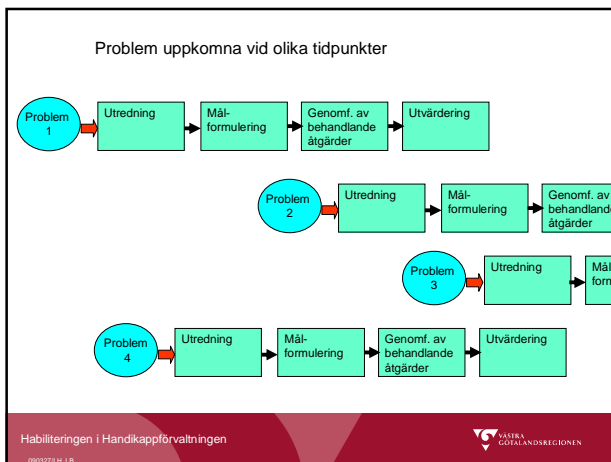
Problem uppkomna vid olika tidpunkter

Problem 1

Utredning

Målformulering

Genomf. av behandlande åtgärder

Utvärdering

Problem 2

Utredning

Målformulering

Genomf. av behandlande åtgärder

Problem 3

Utredning

Mål form

Problem 4

Utredning

Målformulering

Genomf. av behandlande åtgärder

Utvärdering

Habiliteringen i Handikappförvaltningen

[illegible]

VÄSTRA GÖTALANDSREGIONEN